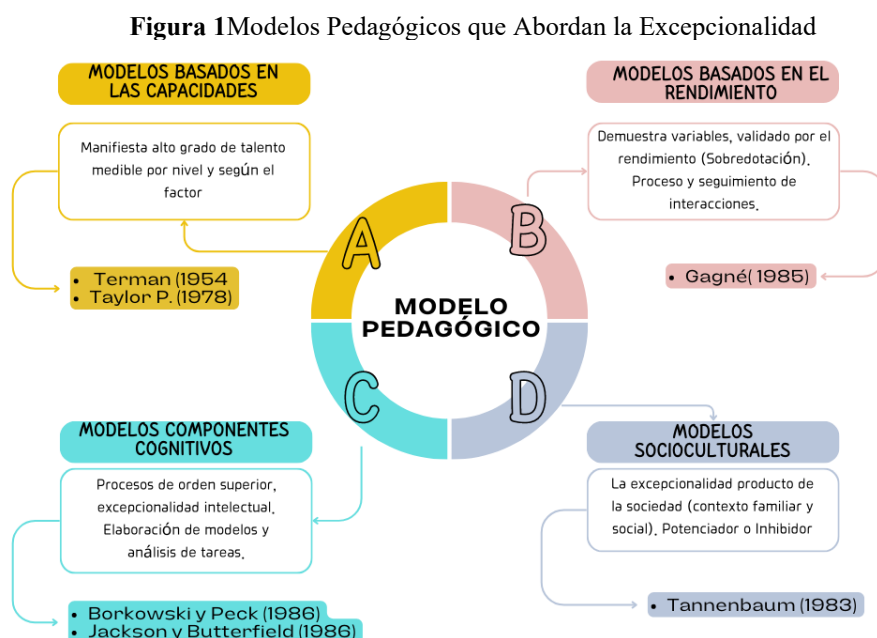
**Figura 1**Modelos Pedagógicos que Abordan la Excepcionalidad

MODELOS BASADOS EN LAS CAPACIDADES

Manifiesta alto grado de talento medible por nivel y según el factor

- Terman (1954
- Taylor P. (1978)

MODELOS BASADOS EN EL RENDIMIENTO

Demuestra variables, validado por el rendimiento (Sobredotación). Proceso y seguimiento de interacciones.

- Gagné( 1985)

A

B

C

D

MODELO PEDAGÓGICO

MODELOS COMPONENTES COGNITIVOS

Procesos de orden superior, excepcionalidad intelectual. Elaboración de modelos y análisis de tareas.

- Borkowski y Peck (1986)
- Jackson y Butterfield (1986)

MODELOS SOCIOCULTURALES

La excepcionalidad producto de la sociedad (contexto familiar y social). Potenciador o Inhibidor

- Tannenbaum (1983)